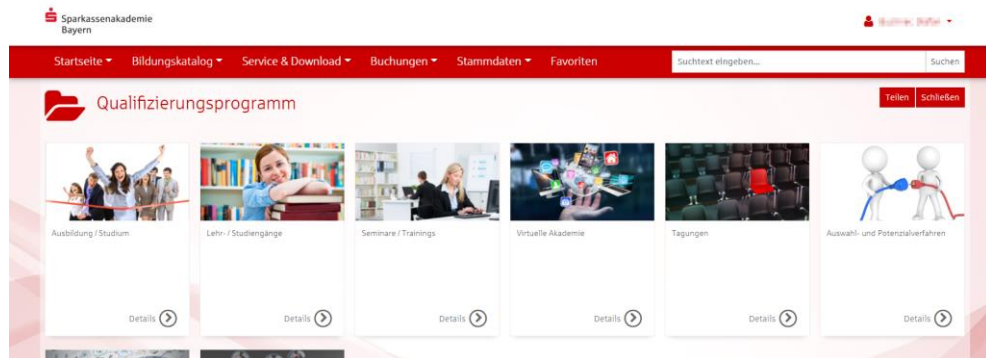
Sparkassenakademie Bayern

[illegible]

Startseite Bildungskatalog Service & Download Buchungen Stammdaten Favoriten

Suchtext eingeben... Suchen

Qualifizierungsprogramm

Teilen Schließen

Ausbildung / Studium

Details

Lehr- / Studiengänge

Details

Seminare / Trainings

Details

Virtuelle Akademie

Details

Tagungen

Details

Auswahl- und Potenzialverfahren

Details